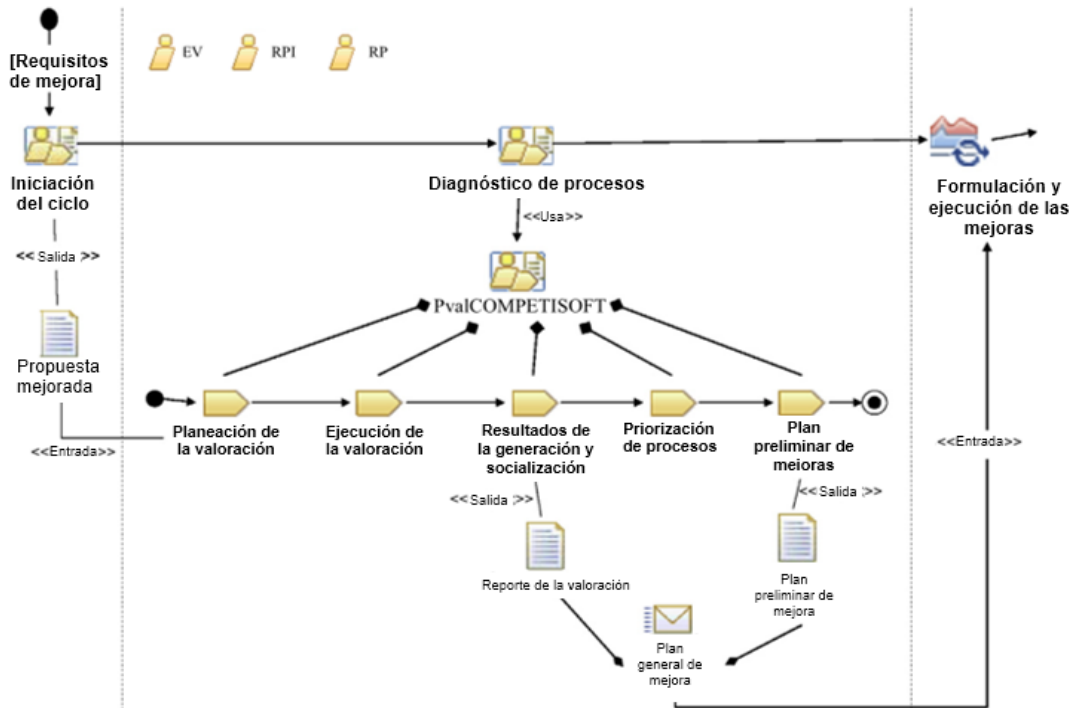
[Requisitos de mejora]

EV RPI RP

Iniciación del ciclo

Diagnóstico de procesos

Formulación y ejecución de las mejoras

<< Salida >>

<<Usa>>

PvalCOMPETISOFT

Propuesta mejorada

<<Entrada>>

Planeación de la valoración

Ejecución de la valoración

Resultados de la generación y socialización

Priorización de procesos

Plan preliminar de mejoras

<<Entrada>>

<< Salida >>

<< Salida >>

Reporte de la valoración

Plan preliminar de mejora

Plan general de mejora